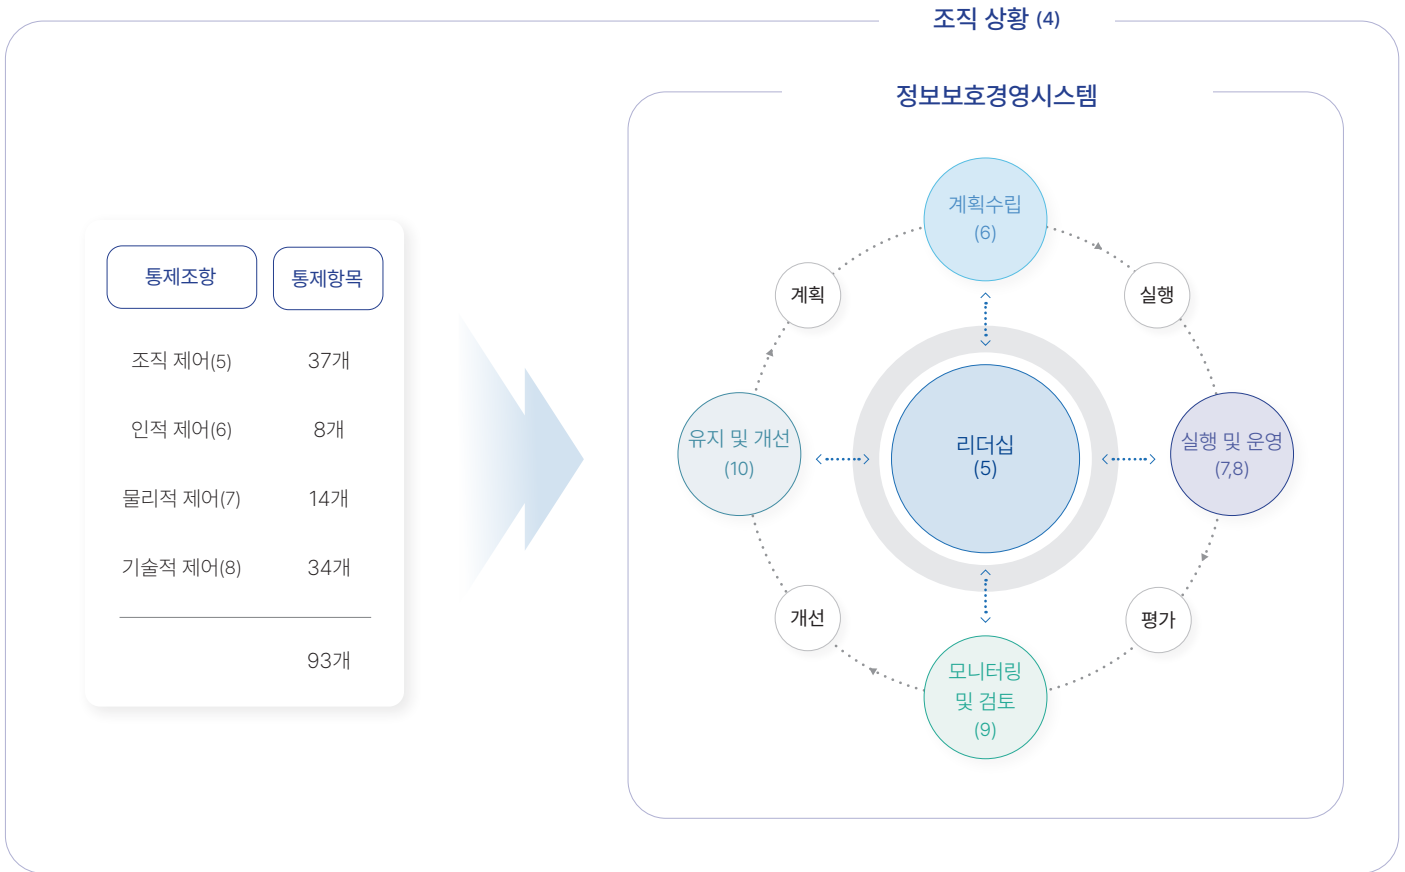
조직 상황 (4)

| 통제조항 | 통제항목 |
|---|---|
| 조직 제어(5) | 37개 |
| 인적 제어(6) | 8개 |
| 물리적 제어(7) | 14개 |
| 기술적 제어(8) | 34개 |
| | 93개 |

정보보호경영시스템

계획수립 (6)

계획

실행

유지 및 개선 (10)

리더십 (5)

실행 및 운영 (7,8)

개선

평가

모니터링 및 검토 (9)